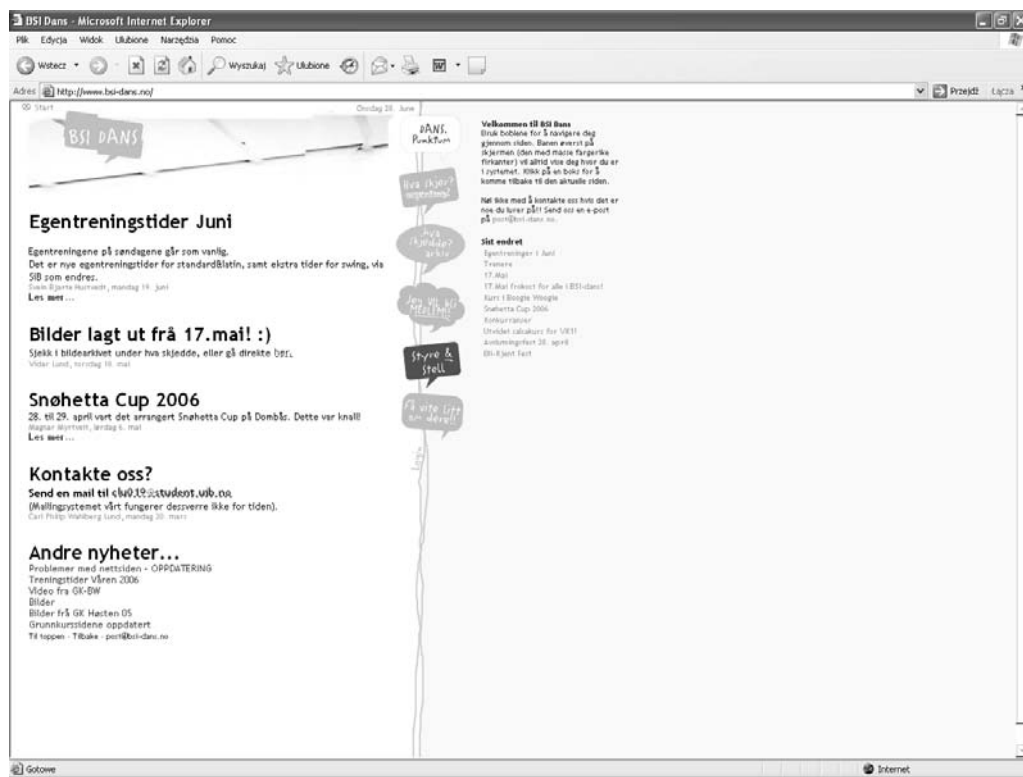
BSI Dans - Microsoft Internet Explorer

Plik Edycja Widok Ulubione Narzędzia Pomoc

Wstecz Wyszukaj Ulubione

Adres http://www.bsi-dans.no/ Przejdź Łącza

Start Onsdag 28. June

BSI DANS

DANS. Punktum

Hva skjer? Egentrening!

Hva skjedde? arkiv

Jeg vil bli MEDLEM!

Styre & Stell

Få vite litt om deg!

Egentreningstider Juni

Egentreningene på søndagene går som vanlig.
Det er nye egentreningstider for standard&latin, samt ekstra tider for swing, via SIB som endres.
Svein Bjarte Hushaedt, mandag 19. juni
Les mer...

Bilder lagt ut frå 17.mai! :)

Sjekk i bildearkivet under hva skjedde, eller gå direkte her.
Vidar Lund, torsdag 18. mai

Snøhetta Cup 2006

28. til 29. april vart det arrangert Snøhetta Cup på Dombås. Dette var knall!
Magnar Myrtvedt, lørdag 6. mai
Les mer...

Kontakte oss?

Send en mail til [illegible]@student.uib.no
(Mailingsystemet vårt fungerer dessverre ikke for tiden).
Carl Philip Wahlberg Lund, mandag 20. mars

Andre nyheter...

Problemer med nettsiden - OPPDATERING
Treningstider Våren 2006
Video fra GK-BW
Bilder
Bilder frå GK Høsten 05
Grunnkurssidene oppdatert
Til toppen - Tilbake - post@bsi-dans.no

Velkommen til BSI Dans
Bruk boblene for å navigere deg gjennom siden. Banen øverst på skjermen (den med masse fargerike firkanter) vil alltid vise deg hvor du er i systemet. Klikk på en boks for å komme tilbake til den aktuelle siden.

Nøl ikke med å kontakte oss hvis det er noe du lurer på!! Send oss en e-post på post@bsi-dans.no.

Sist endret
Egentreninger i Juni
Trenere
17.Mai
17.Mai frokost for alle i BSI-dans!
Kurs i Boogie Woogle
Snøhetta Cup 2006
Konkurranser
Utvidet salsakurs for VK!!
Avslutningsfest 28. april
Bli-Kjent fest

Gotowe Internet